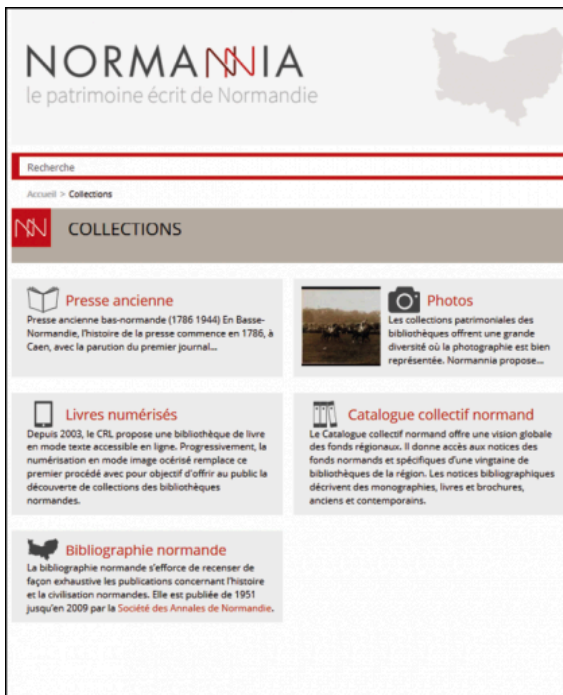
NORMANNIA
le patrimoine écrit de Normandie

Recherche

Accueil > Collections

COLLECTIONS

Presse ancienne
Presse ancienne bas-normande (1786 1944) En Basse-Normandie, l'histoire de la presse commence en 1786, à Caen, avec la parution du premier journal...

Photos
Les collections patrimoniales des bibliothèques offrent une grande diversité où la photographie est bien représentée. Normannia propose...

Livres numérisés
Depuis 2003, le CRL propose une bibliothèque de livre en mode texte accessible en ligne. Progressivement, la numérisation en mode image océrisé remplace ce premier procédé avec pour objectif d'offrir au public la découverte de collections des bibliothèques normandes.

Catalogue collectif normand
Le Catalogue collectif normand offre une vision globale des fonds régionaux. Il donne accès aux notices des fonds normands et spécifiques d'une vingtaine de bibliothèques de la région. Les notices bibliographiques décrivent des monographies, livres et brochures, anciens et contemporains.

Bibliographie normande
La bibliographie normande s'efforce de recenser de façon exhaustive les publications concernant l'histoire et la civilisation normandes. Elle est publiée de 1951 jusqu'en 2009 par la Société des Annales de Normandie.